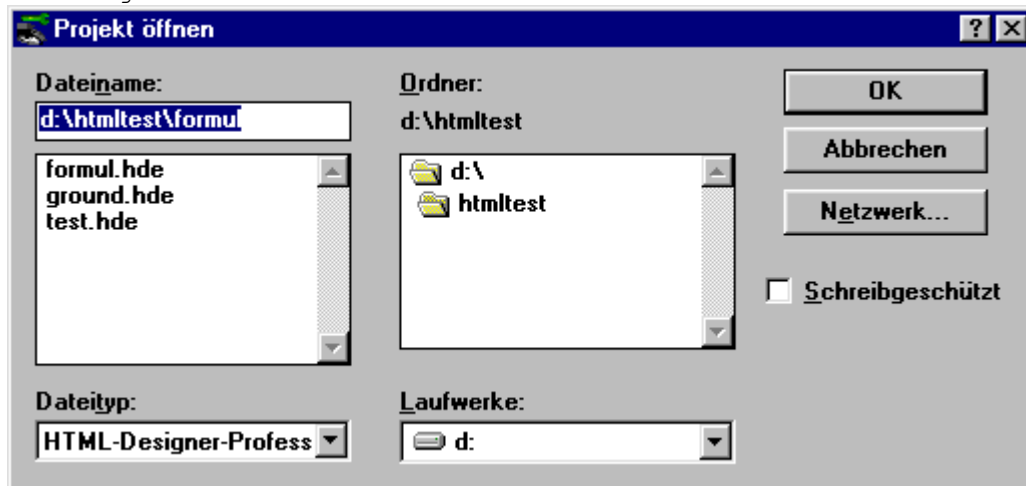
Projekt öffnen

?

Dateiname:

d:\htmltest\formul

formul.hde
ground.hde
test.hde

Dateityp:

HTML-Designer-Profess

Ordner:

d:\htmltest

d:\
htmltest

Laufwerke:

d:

OK

Abbrechen

Netzwerk...

Schreibgeschützt